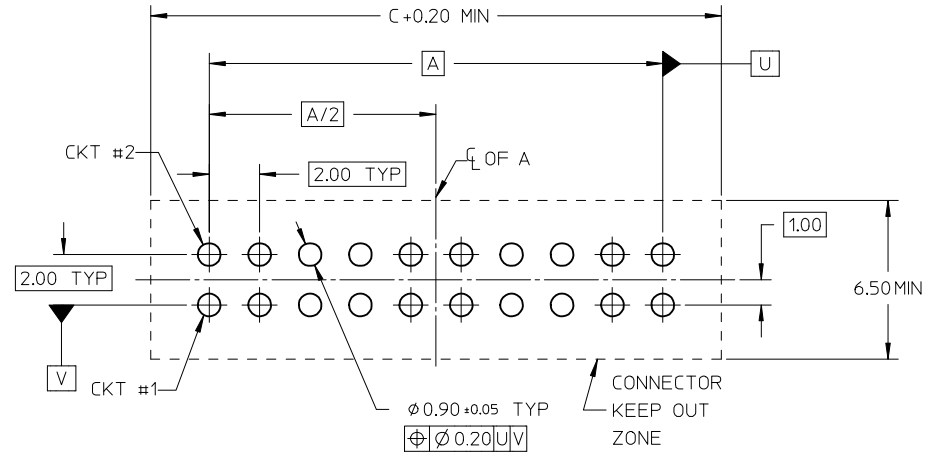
C +0.20 MIN

A

U

A/2

CKT #2

$\text{C}_\text{L}$ OF A

2.00 TYP

1.00

2.00 TYP

6.50 MIN

V

CKT #1

CONNECTOR KEEP OUT ZONE

$\phi$ 0.90 $\pm$0.05 TYP

| $\oplus$ | $\phi$ 0.20 | U | V |
|---|---|---|---|